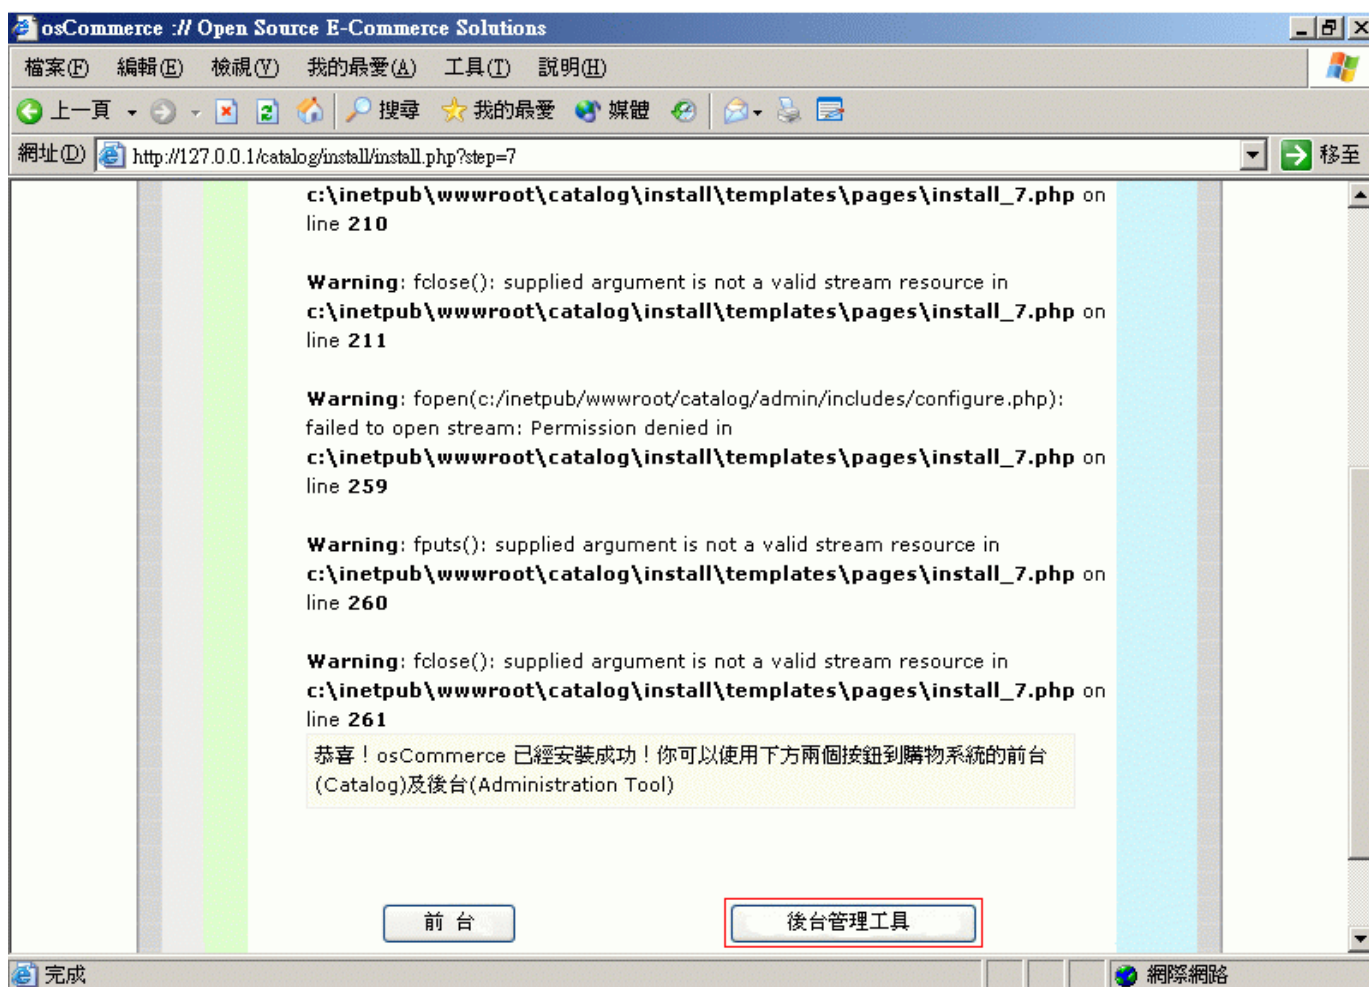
osCommerce :// Open Source E-Commerce Solutions

檔案(F) 編輯(E) 檢視(V) 我的最愛(A) 工具(T) 說明(H)

上一頁 搜尋 我的最愛 媒體

網址(D) http://127.0.0.1/catalog/install/install.php?step=7 移至

c:\inetpub\wwwroot\catalog\install\templates\pages\install_7.php on line 210

Warning: fclose(): supplied argument is not a valid stream resource in c:\inetpub\wwwroot\catalog\install\templates\pages\install_7.php on line 211

Warning: fopen(c:/inetpub/wwwroot/catalog/admin/includes/configure.php): failed to open stream: Permission denied in c:\inetpub\wwwroot\catalog\install\templates\pages\install_7.php on line 259

Warning: fputs(): supplied argument is not a valid stream resource in c:\inetpub\wwwroot\catalog\install\templates\pages\install_7.php on line 260

Warning: fclose(): supplied argument is not a valid stream resource in c:\inetpub\wwwroot\catalog\install\templates\pages\install_7.php on line 261

恭喜！osCommerce 已經安裝成功！你可以使用下方兩個按鈕到購物系統的前台(Catalog)及後台(Administration Tool)

前 台

後台管理工具

完成

網際網路